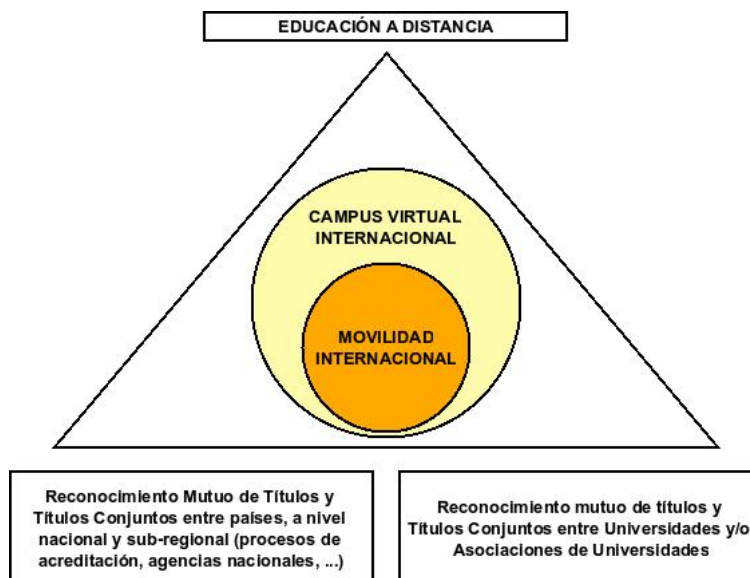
EDUCACIÓN A DISTANCIA

CAMPUS VIRTUAL INTERNACIONAL

MOVILIDAD INTERNACIONAL

Reconocimiento Mutuo de Títulos y Títulos Conjuntos entre países, a nivel nacional y sub-regional (procesos de acreditación, agencias nacionales, ...)

Reconocimiento mutuo de títulos y Títulos Conjuntos entre Universidades y/o Asociaciones de Universidades